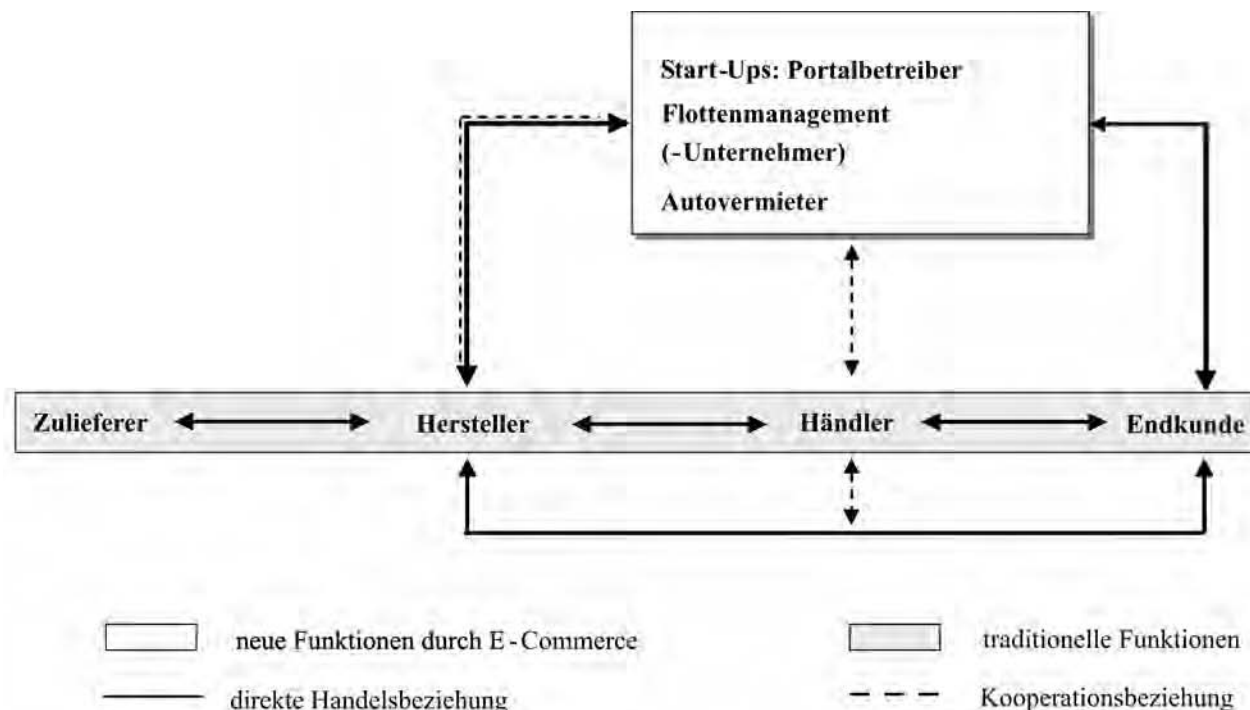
Start-Ups: Portalbetreiber
Flottenmanagement
(-Unternehmer)
Autovermieter

Zulieferer
Hersteller
Händler
Endkunde

neue Funktionen durch E-Commerce
traditionelle Funktionen
direkte Handelsbeziehung
Kooperationsbeziehung